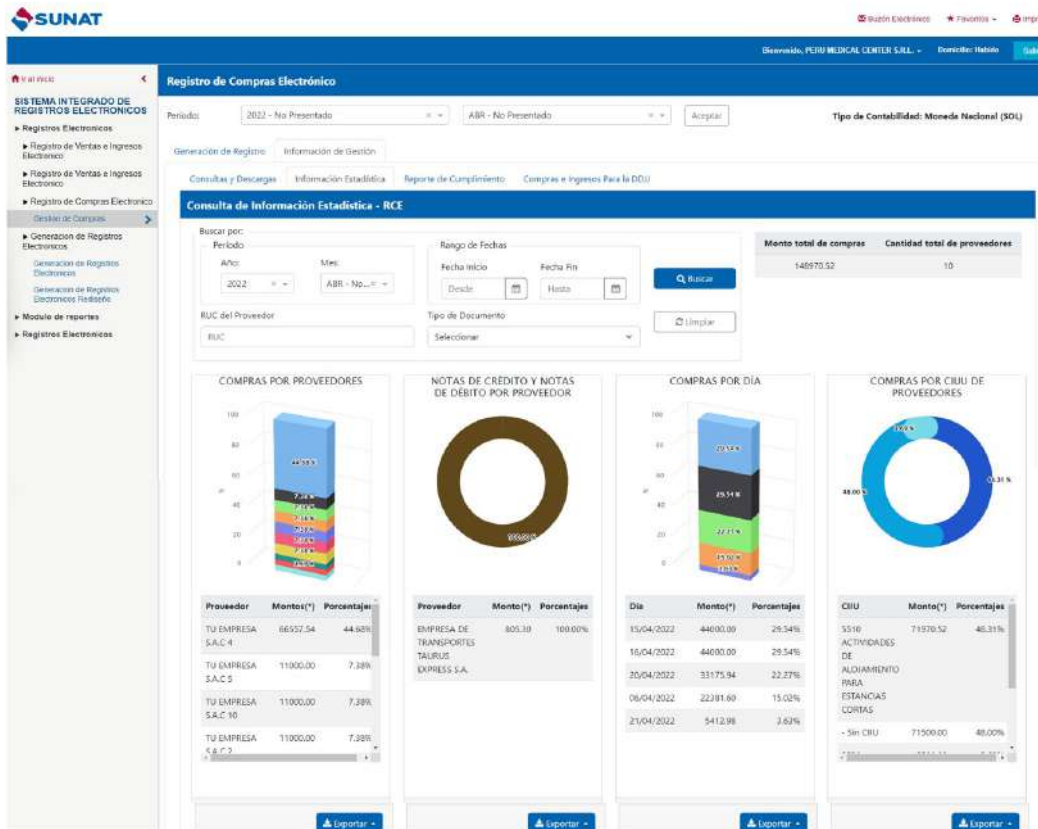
SUNAT

Buzón Electrónico ★ Favoritos - Impr

Bienvenido, PERU MEDICAL CENTER S.R.L. - Domicilio: Habido Sali

Ir al inicio

SISTEMA INTEGRADO DE REGISTROS ELECTRONICOS

▸ Registros Electronicos

▸ Registro de Ventas e Ingresos Electronico

▸ Registro de Ventas e Ingresos Electronico

▸ Registro de Compras Electronico

Gestion de Compras

▸ Generacion de Registros Electronicos

Generacion de Registros Electronicos

Generacion de Registros Electronicos Rediseño

▸ Modulo de reportes

▸ Registros Electronicos

Registro de Compras Electrónico

Periodo: 2022 - No Presentado ABR - No Presentado Aceptar

Tipo de Contabilidad: Moneda Nacional (SOL)

Generación de Registro Información de Gestión

Consultas y Descargas Información Estadística Reporte de Cumplimiento Compras e Ingresos Para la DDJJ

Consulta de Información Estadística - RCE

Buscar por:
Periodo
Año: 2022
Mes: ABR - No...
Rango de Fechas
Fecha Inicio Desde
Fecha Fin Hasta
Buscar
RUC del Proveedor
RUC
Tipo de Documento
Seleccionar
Limpiar

| Monto total de compras | Cantidad total de proveedores |
|---|---|
| 148970.52 | 10 |

COMPRAS POR PROVEEDORES

100 80 60 40 20 0

44.68 % 7.38 % 7.38 % 7.38 % 7.38 % 7.38 % 7.38 % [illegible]

NOTAS DE CRÉDITO Y NOTAS DE DÉBITO POR PROVEEDOR

100.00 %

COMPRAS POR DÍA

100 80 60 40 20 0

29.54 % 29.54 % 22.27 % 15.02 % 3.63 %

COMPRAS POR CIIU DE PROVEEDORES

3.69 % 48.31 % 48.00 %

| Proveedor | Montos(*) | Porcentajes |
|---|---|---|
| TU EMPRESA S.A.C 4 | 66557.54 | 44.68% |
| TU EMPRESA S.A.C 5 | 11000.00 | 7.38% |
| TU EMPRESA S.A.C 10 | 11000.00 | 7.38% |
| TU EMPRESA S.A.C 2 | 11000.00 | 7.38% |

| Proveedor | Monto(*) | Porcentajes |
|---|---|---|
| EMPRESA DE TRANSPORTES TAURUS EXPRESS S.A. | 805.30 | 100.00% |

| Día | Monto(*) | Porcentajes |
|---|---|---|
| 15/04/2022 | 44000.00 | 29.54% |
| 16/04/2022 | 44000.00 | 29.54% |
| 20/04/2022 | 33175.94 | 22.27% |
| 06/04/2022 | 22381.60 | 15.02% |
| 21/04/2022 | 5412.98 | 3.63% |

| CIIU | Monto(*) | Porcentajes |
|---|---|---|
| 5510 ACTIVIDADES DE ALOJAMIENTO PARA ESTANCIAS CORTAS | 71970.52 | 48.31% |
| - Sin CIIU | 71500.00 | 48.00% |

Exportar Exportar Exportar Exportar